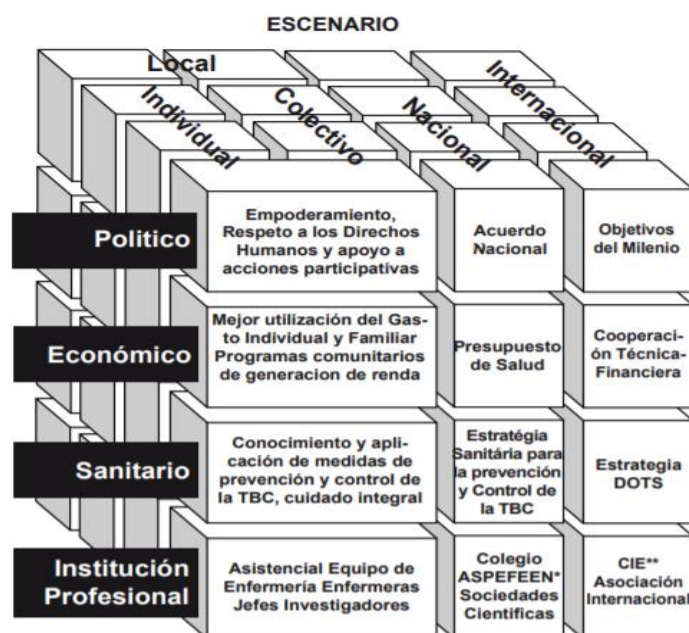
ESCENARIO

Local

Internacional

Individual

Colectivo

Nacional

Internacional

Politico

Empoderamiento, Respeto a los Direchos Humanos y apoyo a acciones participativas

Acuerdo Nacional

Objetivos del Milenio

Económico

Mejor utilización del Gasto Individual y Familiar Programas comunitarios de generacion de renda

Presupuesto de Salud

Cooperación Técnica-Financiera

Sanitario

Conocimiento y aplicación de medidas de prevención y control de la TBC, cuidado integral

Estratégia Sanitária para la prevención y Control de la TBC

Estrategia DOTS

Institución Profesional

Asistencial Equipo de Enfermería Enfermeras Jefes Investigadores

Colegio ASPEFEEN* Sociedades Cientificas

CIE** Asociación Internacional